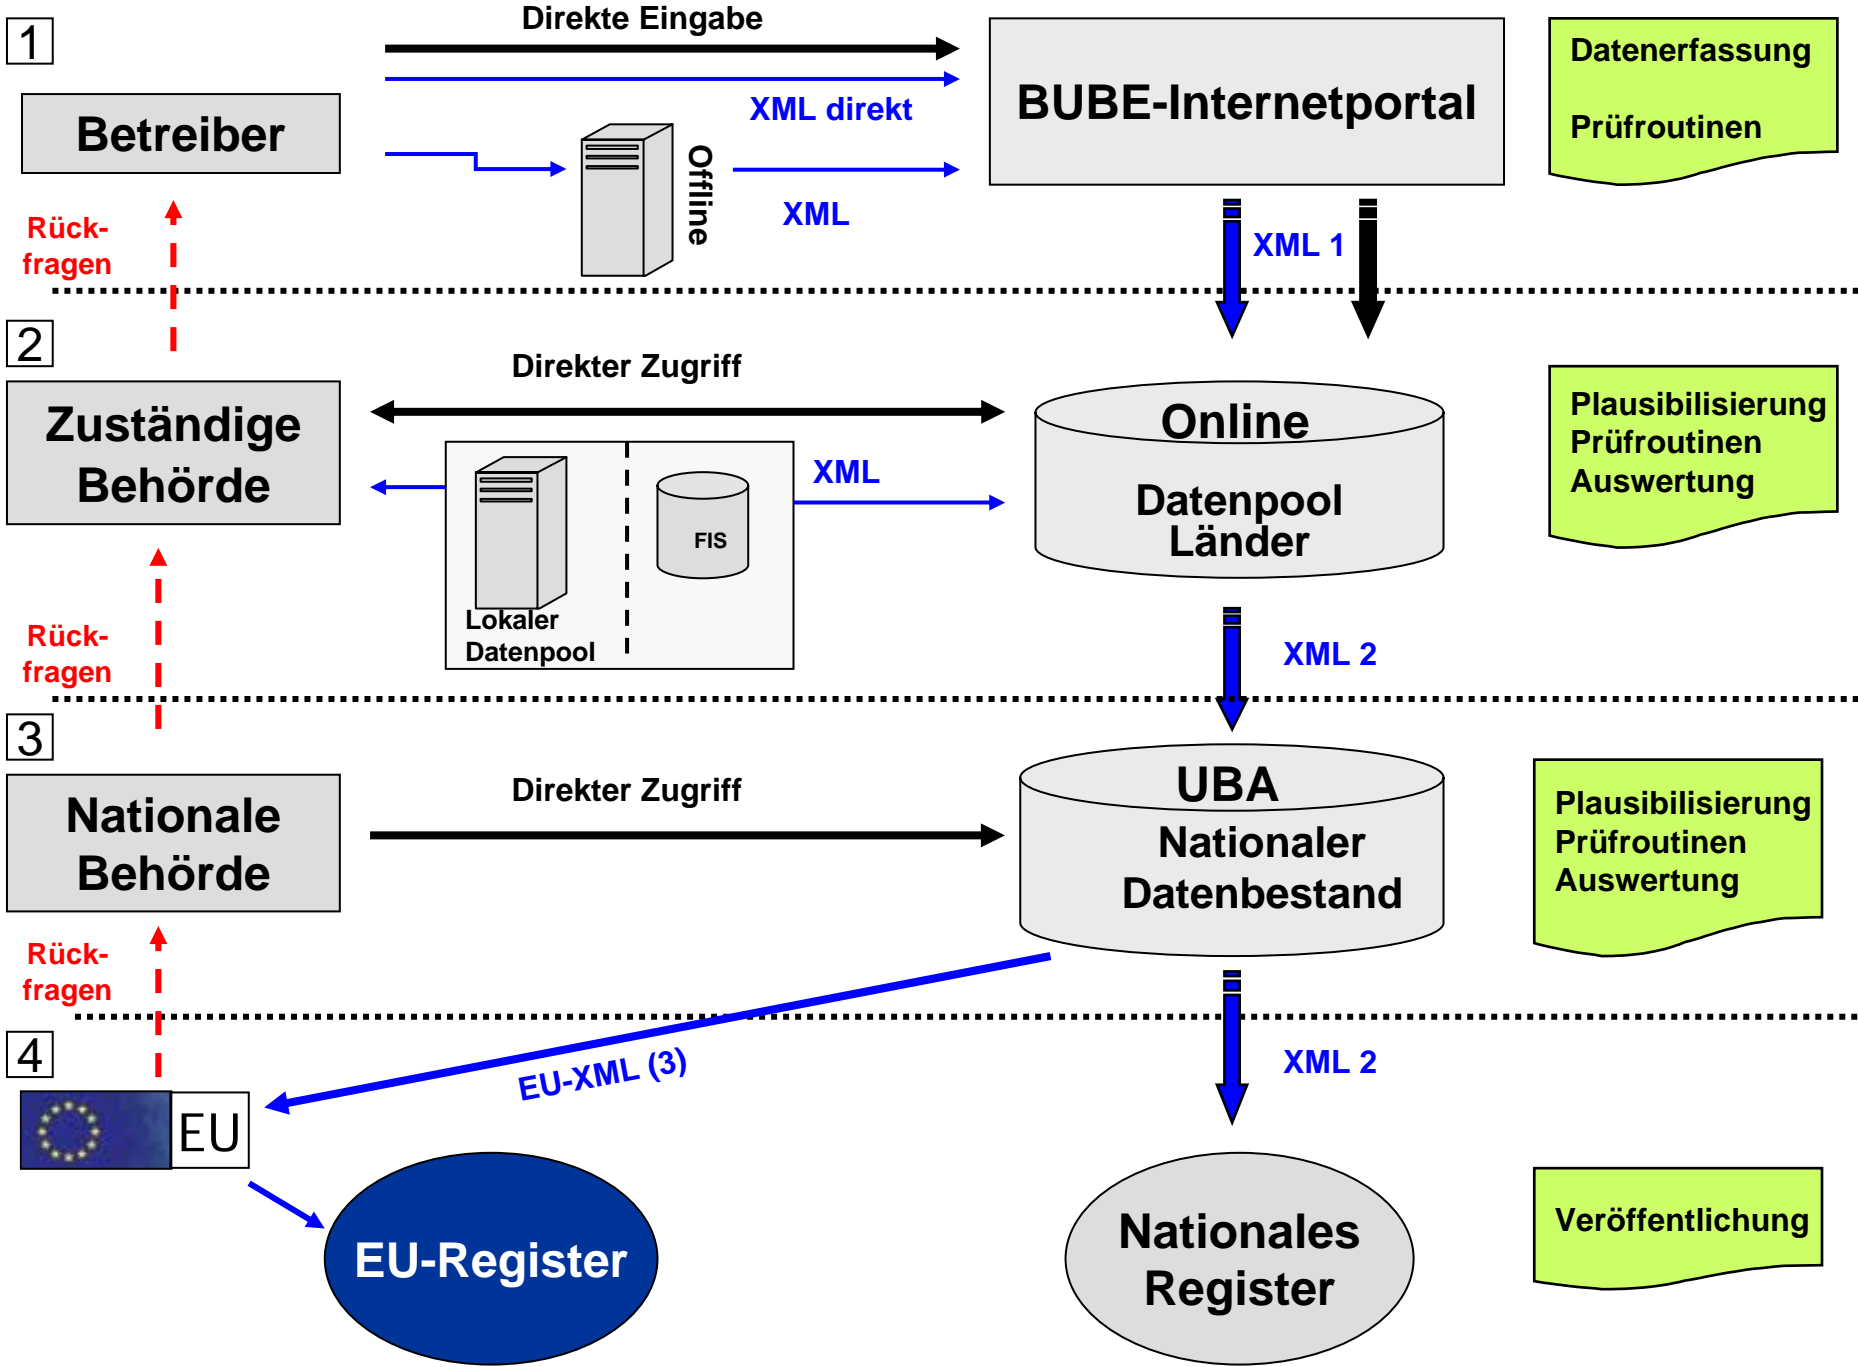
1

Direkte Eingabe

XML direkt

BUBE-Internetportal

Datenerfassung

Prüfroutinen

Betreiber

Offline

XML

Rückfragen

XML 1

2

Direkter Zugriff

Zuständige Behörde

Online

Plausibilisierung
Prüfroutinen
Auswertung

XML

FIS

Datenpool Länder

Lokaler Datenpool

Rückfragen

XML 2

3

Nationale Behörde

Direkter Zugriff

UBA

Nationaler Datenbestand

Plausibilisierung
Prüfroutinen
Auswertung

Rückfragen

4

EU-XML (3)

XML 2

EU

EU-Register

Nationales Register

Veröffentlichung